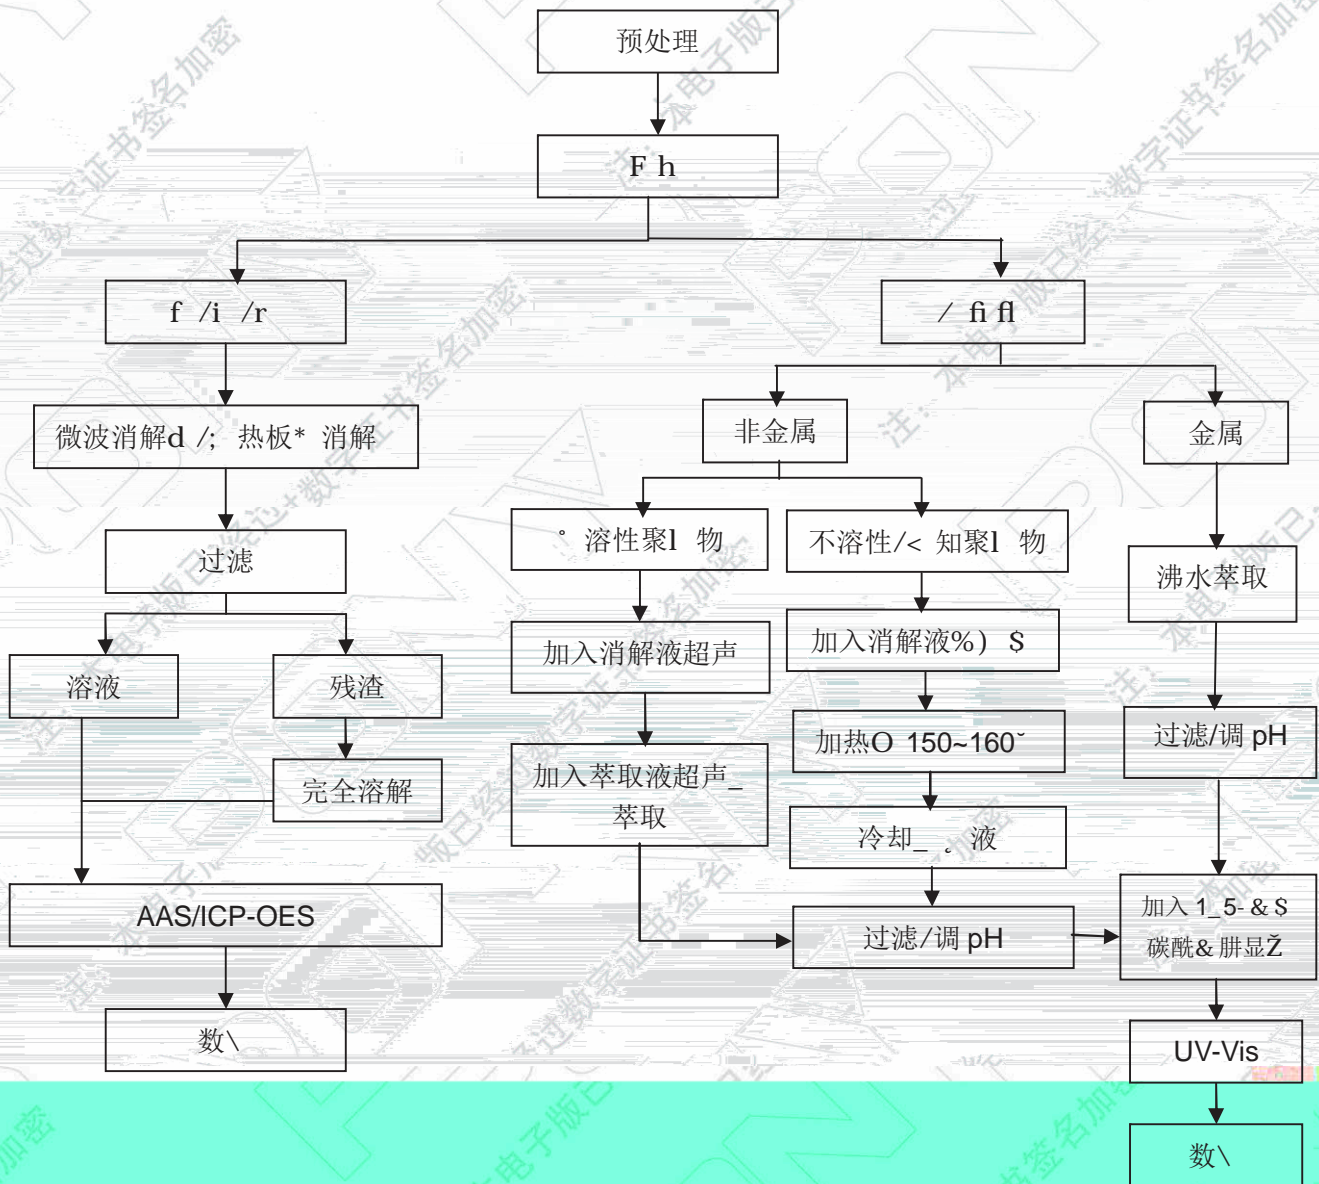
预处理

F h

f /i /r

微波消解d /; 热板* 消解

过滤

溶液

残渣

完全溶解

AAS/ICP-OES

数\

/ fi fl

非金属

° 溶性聚l 物

加入消解液超声

加入萃取液超声_萃取

不溶性/< 知聚l 物

加入消解液%) $

加热O 150~160˘

冷却_ ¸ 液

过滤/调 pH

金属

沸水萃取

过滤/调 pH

加入 1_5- & $ 碳酰& 肼显Ž

UV-Vis

数\